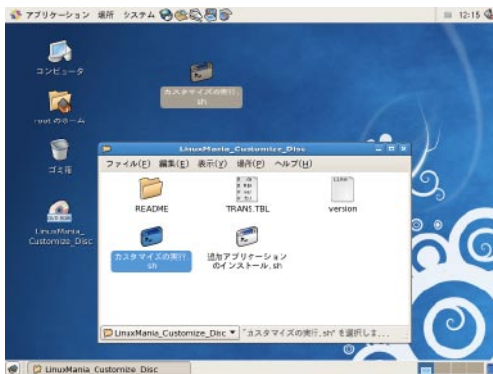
アプリケーション 場所 システム

12:15

コンピュータ

root のホーム

ゴミ箱

LinuxMania_Customize_Disc

カスタマイズの実行.sh

LinuxMania_Customize_Disc

ファイル(F) 編集(E) 表示(V) 場所(P) ヘルプ(H)

README

TRANS.TBL

version

カスタマイズの実行.sh

追加アプリケーションのインストール.sh

LinuxMania_Customize_Disc ▼ "カスタマイズの実行.sh" を選択しま...

LinuxMania_Customize_Disc